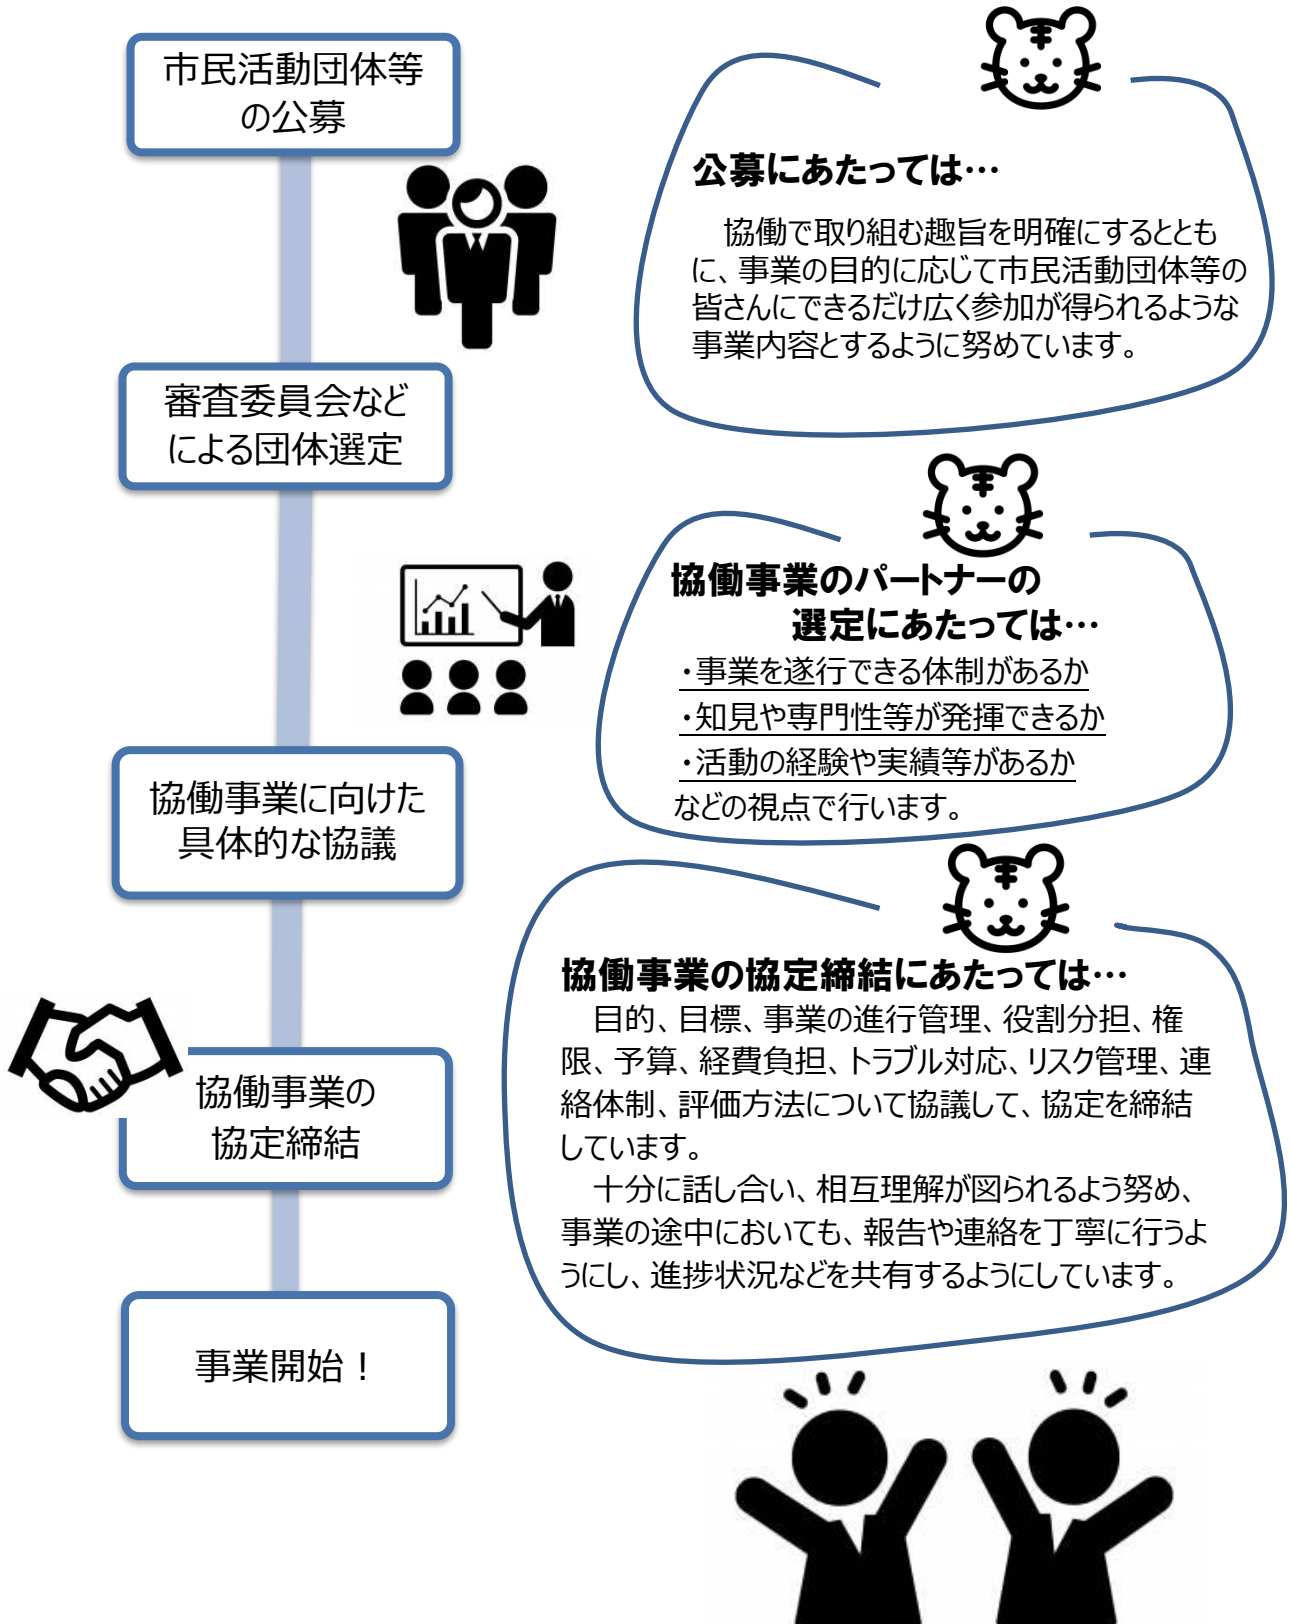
市民活動団体等の公募

公募にあたっては…

協働で取り組む趣旨を明確にするとともに、事業の目的に応じて市民活動団体等の皆さんにできるだけ広く参加が得られるような事業内容とするように努めています。

審査委員会などによる団体選定

協働事業のパートナーの選定にあたっては…

・事業を遂行できる体制があるか
・知見や専門性等が発揮できるか
・活動の経験や実績等があるか
などの視点で行います。

協働事業に向けた具体的な協議

協働事業の協定締結にあたっては…

目的、目標、事業の進行管理、役割分担、権限、予算、経費負担、トラブル対応、リスク管理、連絡体制、評価方法について協議して、協定を締結しています。

十分に話し合い、相互理解が図られるよう努め、事業の途中においても、報告や連絡を丁寧に行うようにし、進捗状況などを共有するようにしています。

協働事業の協定締結

事業開始！